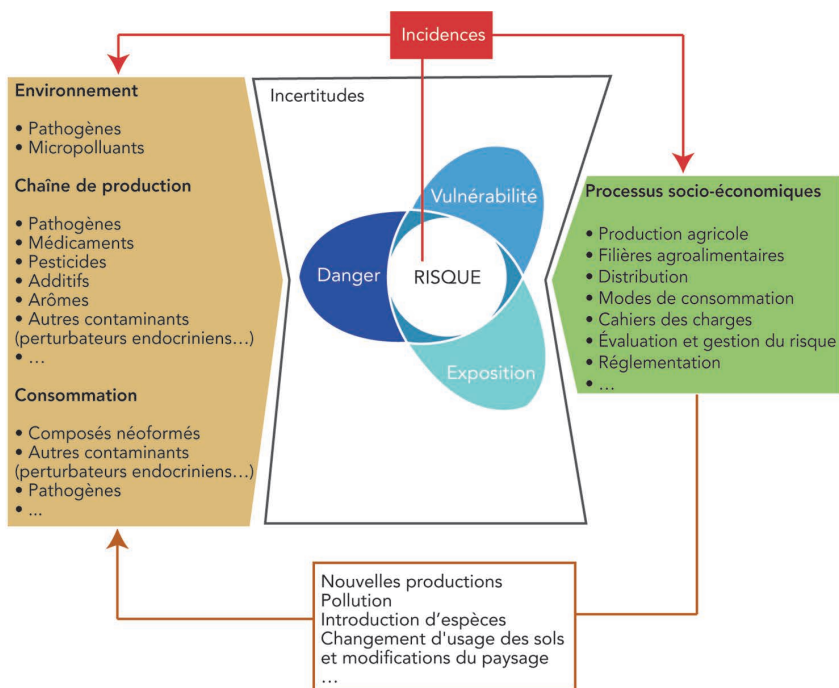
Incidences

Environnement

• Pathogènes
• Micropolluants

Chaîne de production

• Pathogènes
• Médicaments
• Pesticides
• Additifs
• Arômes
• Autres contaminants (perturbateurs endocriniens…)
• …

Consommation

• Composés néoformés
• Autres contaminants (perturbateurs endocriniens…)
• Pathogènes
• …

Incertitudes

Vulnérabilité

Danger

RISQUE

Exposition

Processus socio-économiques

• Production agricole
• Filières agroalimentaires
• Distribution
• Modes de consommation
• Cahiers des charges
• Évaluation et gestion du risque
• Réglementation
• …

Nouvelles productions
Pollution
Introduction d'espèces
Changement d'usage des sols et modifications du paysage
…